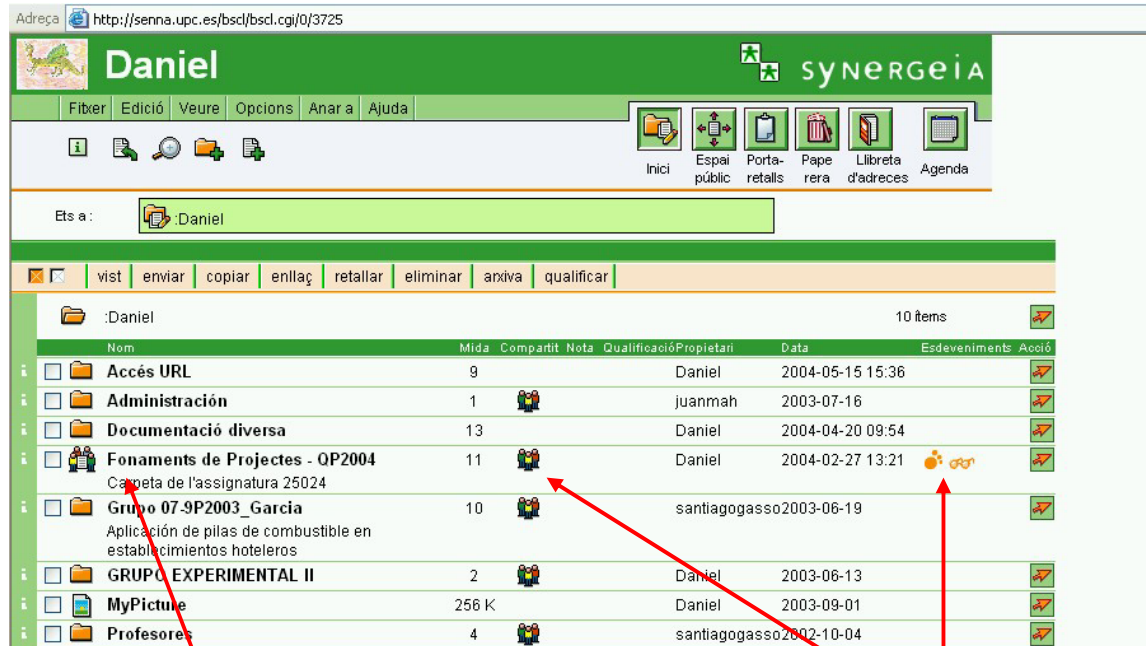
Adreça http://senna.upc.es/bscl/bscl.cgi/0/3725

Daniel

synergeia

Fitxer | Edició | Veure | Opcions | Anar a | Ajuda

Inici | Espai públic | Porta-retalls | Papere ra | Llibreta d'adreces | Agenda

Ets a : :Daniel

vist | enviar | copiar | enllaç | retallar | eliminar | arxiva | qualificar

:Daniel 10 ítems

| Nom | Mida | Compartit | Nota | Qualificació | Propietari | Data | Esdeveniments | Acció |
|---|---|---|---|---|---|---|---|---|
| Accés URL | 9 | | | | Daniel | 2004-05-15 15:36 | | |
| Administración | 1 | | | | juanmah | 2003-07-16 | | |
| Documentació diversa | 13 | | | | Daniel | 2004-04-20 09:54 | | |
| Fonaments de Projectes - QP2004 Carpeta de l'assignatura 25024 | 11 | | | | Daniel | 2004-02-27 13:21 | | |
| Grupo 07-9P2003_Garcia Aplicación de pilas de combustible en establecimientos hoteleros | 10 | | | | santiagogasso | 2003-06-19 | | |
| GRUPO EXPERIMENTAL II | 2 | | | | Daniel | 2003-06-13 | | |
| MyPicture | 256 K | | | | Daniel | 2003-09-01 | | |
| Profesores | 4 | | | | santiagogasso | 2002-10-04 | | |